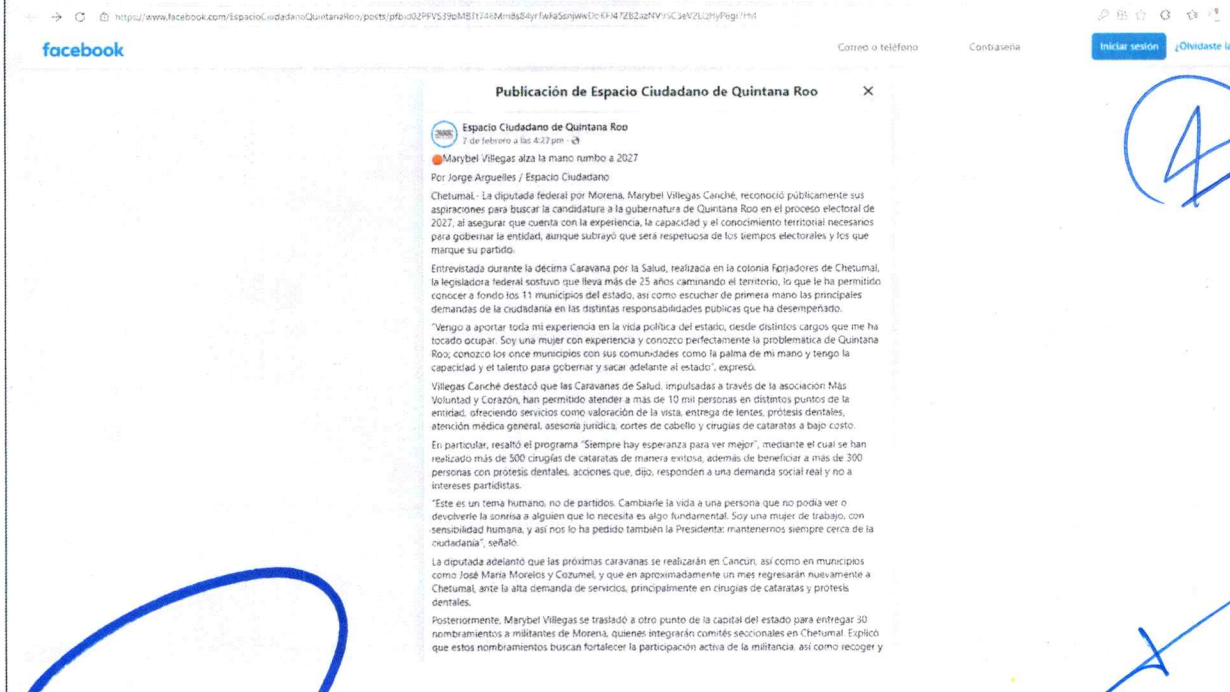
https://www.facebook.com/EspacioCiudadanoQuintanaRoo/posts/pfbid02PFVS39bMBTt746Mmds84yrfwXaSsnjwwDcKFt47ZBZazNVrsC3eVZLt2HyPegrYHl

facebook

Correo o teléfono

Contraseña

Iniciar sesión

¿Olvidaste la

Publicación de Espacio Ciudadano de Quintana Roo

Espacio Ciudadano de Quintana Roo
7 de febrero a las 4:27 pm ·

Marybel Villegas alza la mano rumbo a 2027

Por Jorge Arguelles / Espacio Ciudadano

Chetumal.- La diputada federal por Morena, Marybel Villegas Canché, reconoció públicamente sus aspiraciones para buscar la candidatura a la gubernatura de Quintana Roo en el proceso electoral de 2027, al asegurar que cuenta con la experiencia, la capacidad y el conocimiento territorial necesarios para gobernar la entidad, aunque subrayó que será respetuosa de los tiempos electorales y los que marque su partido.

Entrevistada durante la décima Caravana por la Salud, realizada en la colonia Forjadores de Chetumal, la legisladora federal sostuvo que lleva más de 25 años caminando el territorio, lo que le ha permitido conocer a fondo los 11 municipios del estado, así como escuchar de primera mano las principales demandas de la ciudadanía en las distintas responsabilidades públicas que ha desempeñado.

"Vengo a aportar toda mi experiencia en la vida política del estado, desde distintos cargos que me ha tocado ocupar. Soy una mujer con experiencia y conozco perfectamente la problemática de Quintana Roo; conozco los once municipios con sus comunidades como la palma de mi mano y tengo la capacidad y el talento para gobernar y sacar adelante al estado", expresó.

Villegas Canché destacó que las Caravanas de Salud, impulsadas a través de la asociación Más Voluntad y Corazón, han permitido atender a más de 10 mil personas en distintos puntos de la entidad, ofreciendo servicios como valoración de la vista, entrega de lentes, prótesis dentales, atención médica general, asesoría jurídica, cortes de cabello y cirugías de cataratas a bajo costo.

En particular, resaltó el programa "Siempre hay esperanza para ver mejor", mediante el cual se han realizado más de 500 cirugías de cataratas de manera exitosa, además de beneficiar a más de 300 personas con prótesis dentales, acciones que, dijo, responden a una demanda social real y no a intereses partidistas.

"Este es un tema humano, no de partidos. Cambiarle la vida a una persona que no podía ver o devolverle la sonrisa a alguien que lo necesita es algo fundamental. Soy una mujer de trabajo, con sensibilidad humana, y así nos lo ha pedido también la Presidenta: mantenernos siempre cerca de la ciudadanía", señaló.

La diputada adelantó que las próximas caravanas se realizarán en Cancún, así como en municipios como José María Morelos y Cozumel, y que en aproximadamente un mes regresarán nuevamente a Chetumal, ante la alta demanda de servicios, principalmente en cirugías de cataratas y prótesis dentales.

Posteriormente, Marybel Villegas se trasladó a otro punto de la capital del estado para entregar 30 nombramientos a militantes de Morena, quienes integrarán comités seccionales en Chetumal. Explicó que estos nombramientos buscan fortalecer la participación activa de la militancia, así como recoger y

4